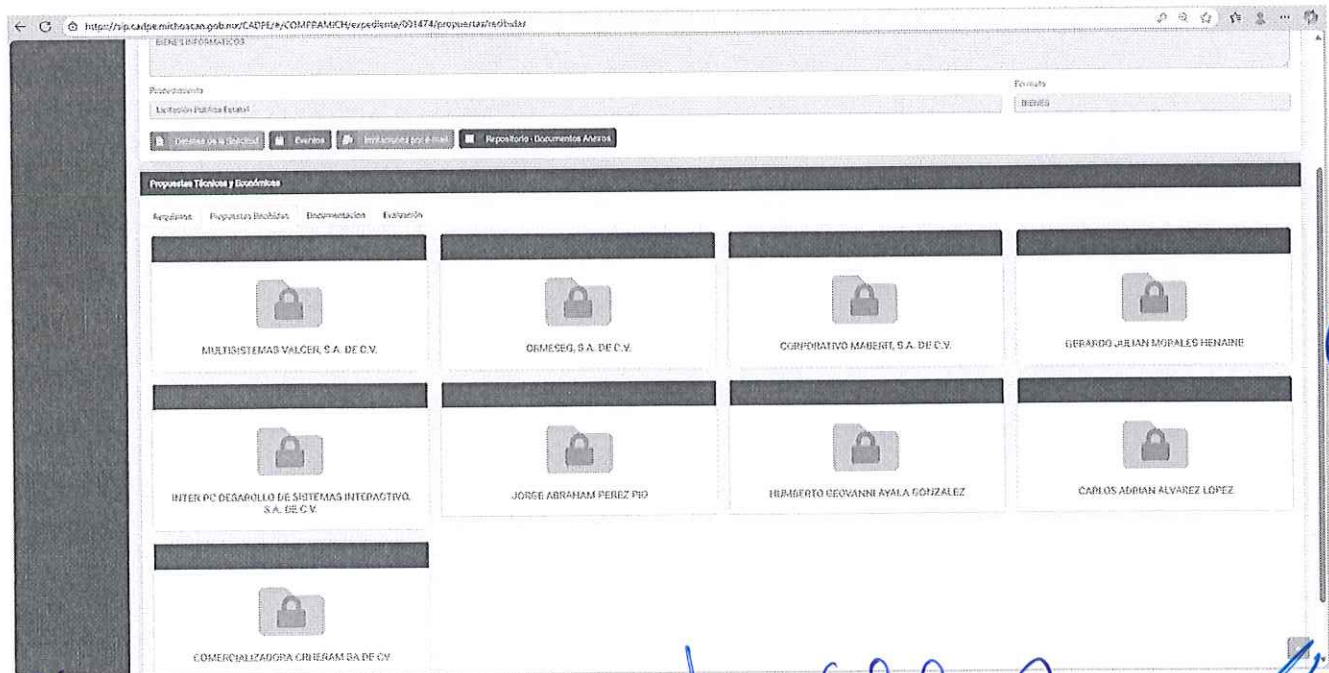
https://sip.cadpe.michoacan.gob.mx/CADPE/#/COMPRAMICH/expediente/031474/propuestas/recibidas

BIENES INFORMATICOS

Procedimiento
Licitación Pública Estatal

Formato
BIENES

Detalles de la Solicitud | Eventos | Invitaciones por e-mail | Repositorio - Documentos Anexos

Propuestas Técnicas y Económicas

Registros | Propuestas Recibidas | Documentación | Evaluación

MULTISISTEMAS VALCER, S.A. DE C.V.

ORMESEG, S.A. DE C.V.

CORPORATIVO MABERT, S.A. DE C.V.

GERARDO JULIAN MORALES HENAINE

INTER PC DESAROLLO DE SISTEMAS INTERACTIVO, S.A. DE C.V.

JORGE ABRAHAM PEREZ PIO

HUMBERTO GEOVANNI AYALA GONZALEZ

CARLOS ADRIAN ALVAREZ LOPEZ

COMERCIALIZADORA CRHERAM SA DE CV